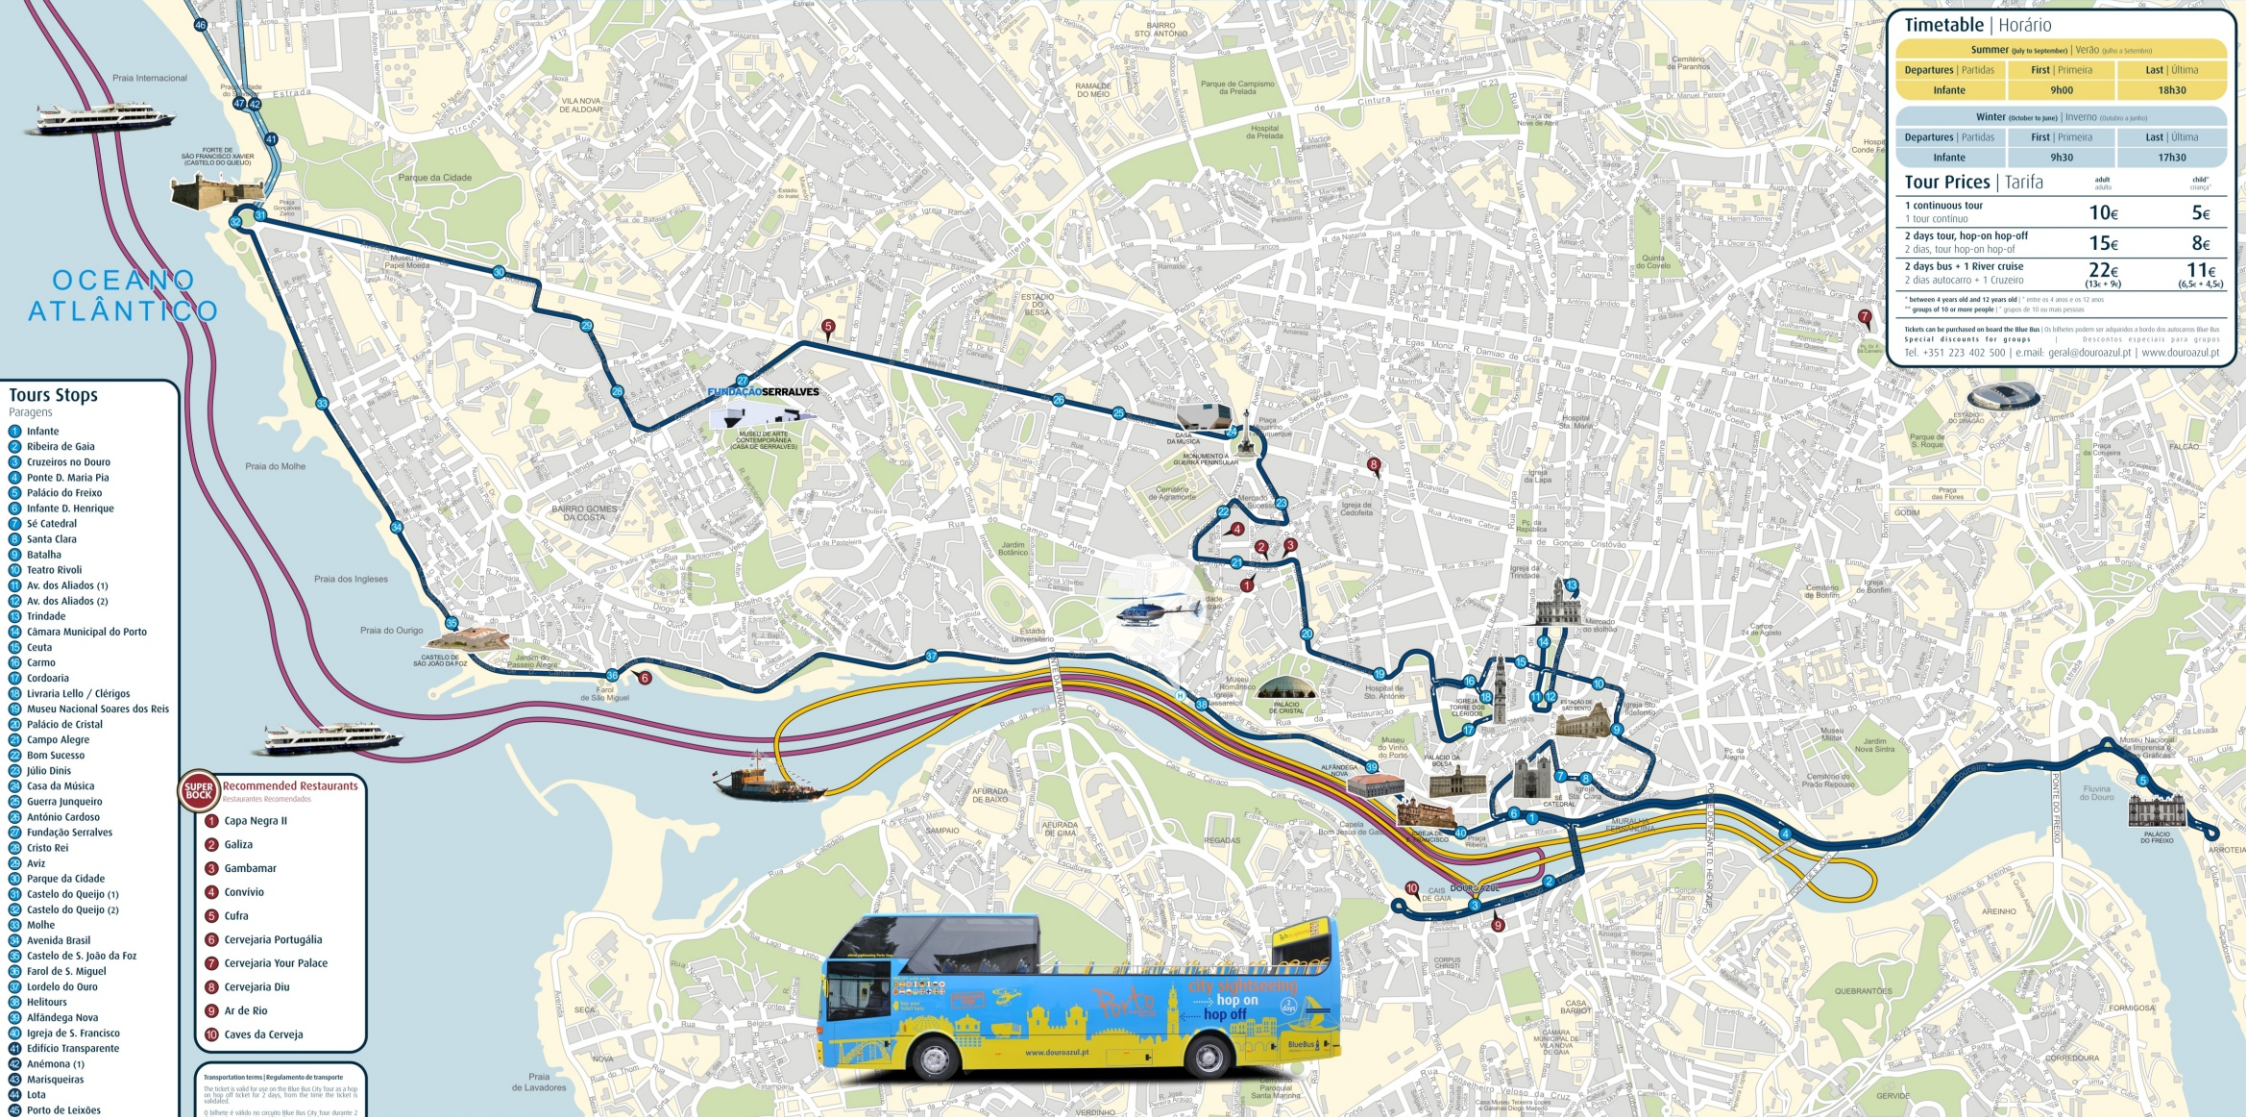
Timetable | Horário

Summer (July to September) | Verão (Julho a Setembro)

| Departures \| Partidas | First \| Primeira | Last \| Última |
|---|---|---|
| Infante | 9h00 | 18h30 |

Winter (October to June) | Inverno (Outubro a Junho)

| Departures \| Partidas | First \| Primeira | Last \| Última |
|---|---|---|
| Infante | 9h30 | 17h30 |

Tour Prices | Tarifa

| | adult adulto | child* criança* |
|---|---|---|
| 1 continuous tour 1 tour contínuo | 10€ | 5€ |
| 2 days tour, hop-on hop-off 2 dias, tour hop-on hop-of | 15€ | 8€ |
| 2 days bus + 1 River cruise 2 dias autocarro + 1 Cruzeiro | 22€ (13€ + 9€) | 11€ (6,5€ + 4,5€) |

* between 4 years old and 12 years old | * entre os 4 anos e os 12 anos
** groups of 10 or more people | ** grupos de 10 ou mais pessoas

Tickets can be purchased on board the Blue Bus | Os bilhetes podem ser adquiridos a bordo dos autocarros Blue Bus
Special discounts for groups | Descontos especiais para grupos
Tel. +351 223 402 500 | e.mail: geral@douroazul.pt | www.douroazul.pt

Tours Stops
Paragens
1 Infante
2 Ribeira de Gaia
3 Cruzeiros no Douro
4 Ponte D. Maria Pia
5 Palácio do Freixo
6 Infante D. Henrique
7 Sé Catedral
8 Santa Clara
9 Batalha
10 Teatro Rivoli
11 Av. dos Aliados (1)
12 Av. dos Aliados (2)
13 Trindade
14 Câmara Municipal do Porto
15 Ceuta
16 Carmo
17 Cordoaria
18 Livraria Lello / Clérigos
19 Museu Nacional Soares dos Reis
20 Palácio de Cristal
21 Campo Alegre
22 Bom Sucesso
23 Júlio Dinis
24 Casa da Música
25 Guerra Junqueiro
26 António Cardoso
27 Fundação Serralves
28 Cristo Rei
29 Aviz
30 Parque da Cidade
31 Castelo do Queijo (1)
32 Castelo do Queijo (2)
33 Molhe
34 Avenida Brasil
35 Castelo de S. João da Foz
36 Farol de S. Miguel
37 Lordelo do Ouro
38 Helitours
39 Alfândega Nova
40 Igreja de S. Francisco
41 Edifício Transparente
42 Anémona (1)
43 Marisqueiras
44 Lota
45 Porto de Leixões

SUPER BOCK
Recommended Restaurants
Restaurantes Recomendados
1 Capa Negra II
2 Galiza
3 Gambamar
4 Convívio
5 Cufra
6 Cervejaria Portugália
7 Cervejaria Your Palace
8 Cervejaria Diu
9 Ar de Rio
10 Caves da Cerveja

Transportation terms | Regulamento de transporte
The ticket is valid for use on the Blue Bus City Tour as a hop on hop off ticket for 2 days, from the time the ticket is validated.
O bilhete é válido no circuito Blue Bus City Tour durante 2

OCEANO ATLÂNTICO
Praia Internacional
FORTE DE SÃO FRANCISCO XAVIER (CASTELO DO QUEIJO)
Parque da Cidade
Praia do Molhe
Praia dos Ingleses
Praia do Ourigo
CASTELO DE SÃO JOÃO DA FOZ
Farol de São Miguel
FUNDAÇÃO SERRALVES
MUSEU DE ARTE CONTEMPORÂNEA (CASA DE SERRALVES)
BAIRRO GOMES DA COSTA
CASA DA MÚSICA
MONUMENTO À GUERRA PENINSULAR
ESTÁDIO DO BESSA
VILA NOVA DE ALDOAR
BAIRRO STO ANTÓNIO
RAMALDE DO MEIO
Parque de Campismo da Prelada
Hospital da Prelada
Jardim Botânico
PALÁCIO DE CRISTAL
IGREJA E TORRE DOS CLÉRIGOS
ESTAÇÃO DE SÃO BENTO
PALÁCIO DA BOLSA
SÉ CATEDRAL
ALFÂNDEGA NOVA
Mercado do Bolhão
Hospital Sta. Maria
Igreja da Lapa
ESTÁDIO DO DRAGÃO
Parque de S. Roque
FALCÃO
GODIM
Cemitério de Bonfim
Museu Nacional da Imprensa e Gráficas
PALÁCIO DO FREIXO
Fluvina do Douro
PONTE DO FREIXO
PONTE INFANTE D. HENRIQUE
PONTE DA ARRÁBIDA
CAIS DE GAIA
DOURO AZUL
AFURADA DE BAIXO
AFURADA DE CIMA
SAMPAIO
REGADAS
CORPUS CHRISTI
CASA BARBOT
QUEBRANTÕES
AREINHO
FORMIGOSA
CORREDOURA
GERVIDE
AREEIRO
NOVA
SEÇA
Praia de Lavadores
ARROTEIA
city sightseeing
hop on
hop off
www.douroazul.pt
BlueBus